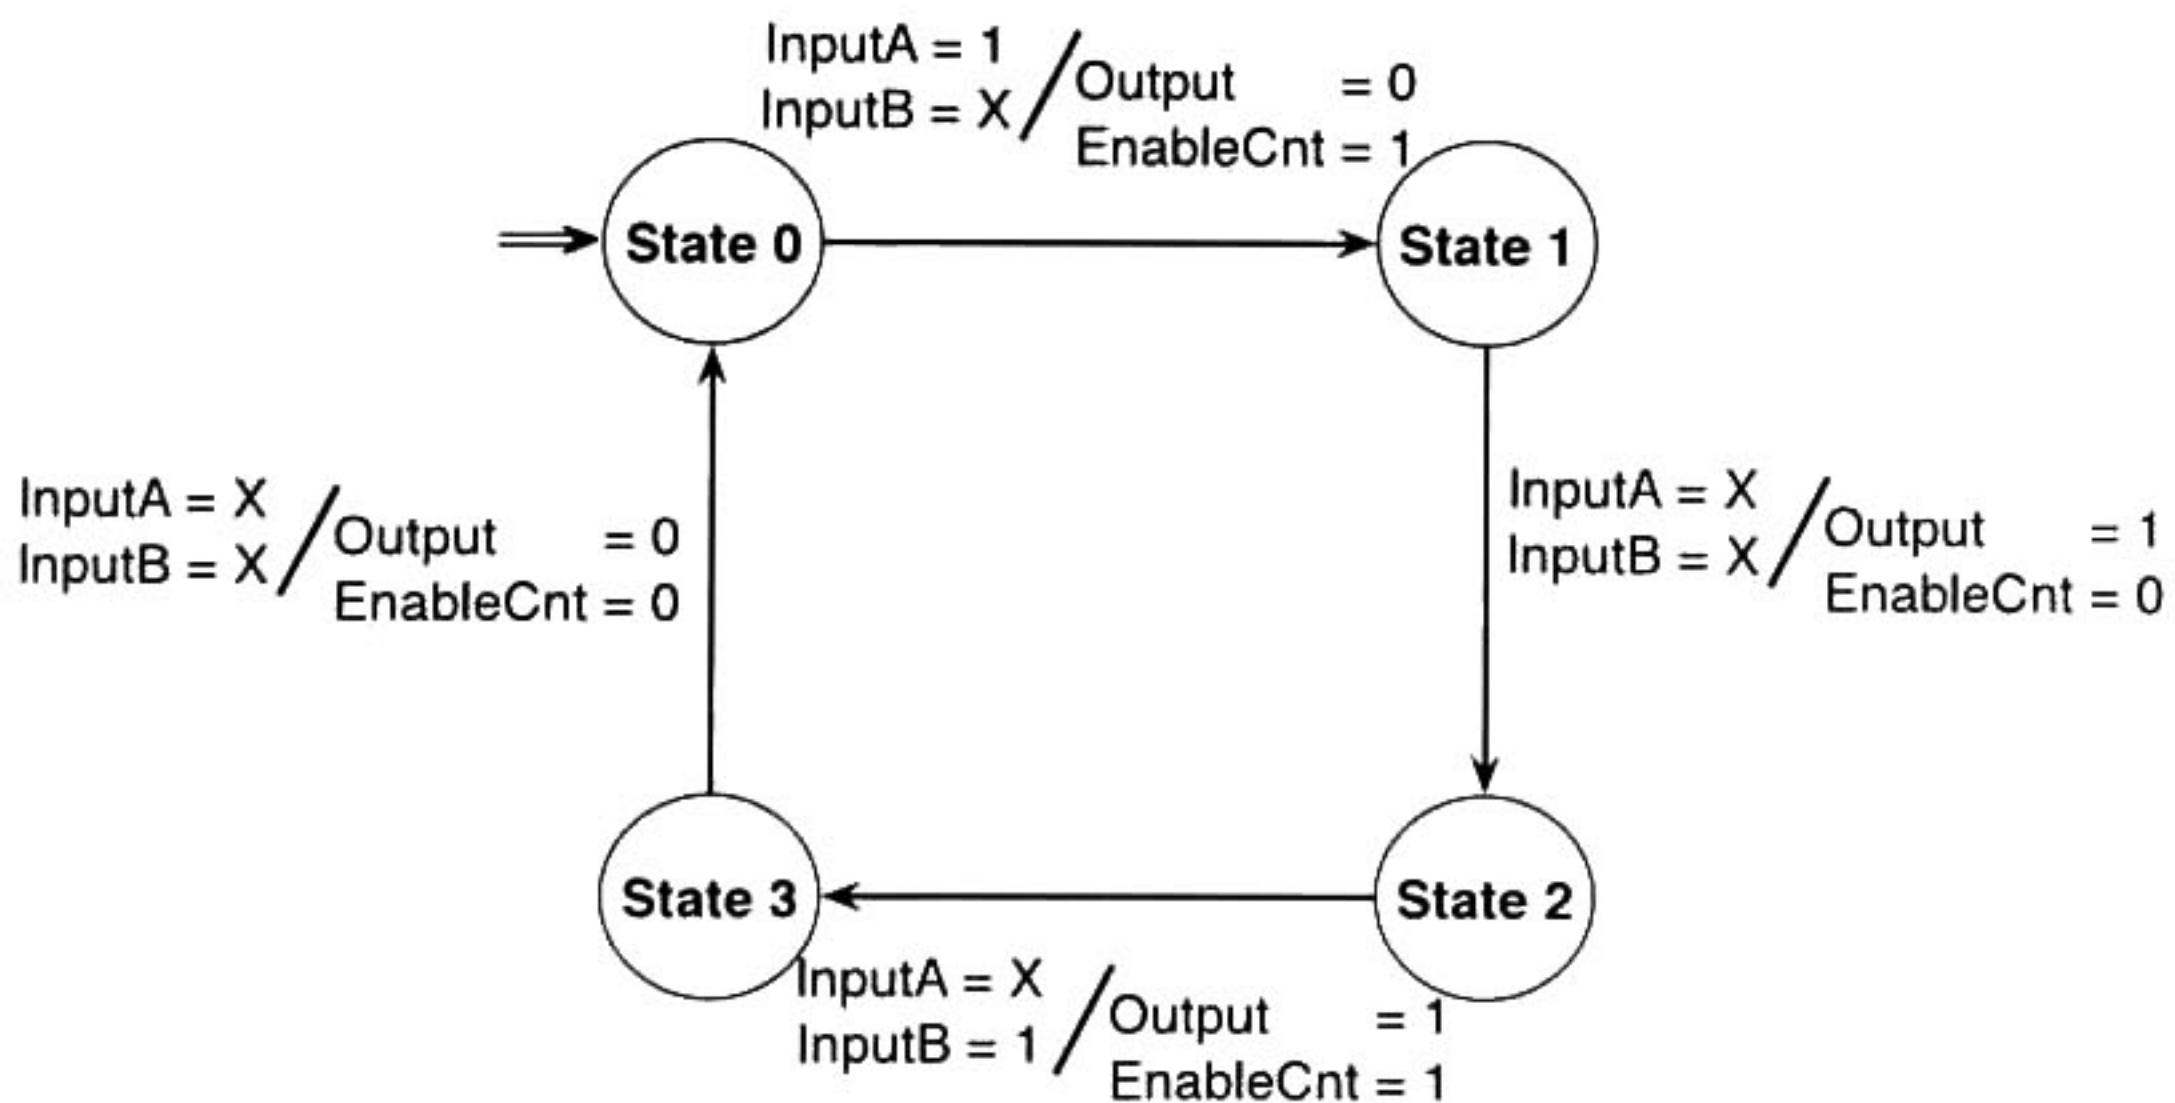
InputA = 1
InputB = X / Output = 0
EnableCnt = 1

State 0

State 1

InputA = X
InputB = X / Output = 0
EnableCnt = 0

InputA = X
InputB = X / Output = 1
EnableCnt = 0

State 3

State 2

InputA = X
InputB = 1 / Output = 1
EnableCnt = 1